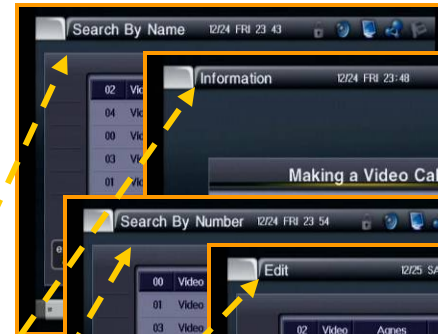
Search By Name 12/24 FRI 23 43

02 Vid
04 Vid
00 Vid
03 Vid
01 Vid

Information 12/24 FRI 23:48

Making a Video Cal

Search By Number 12/24 FRI 23 54

00 Video
01 Video
03 Video

Edit 12/25 SA

02 Video Agnes